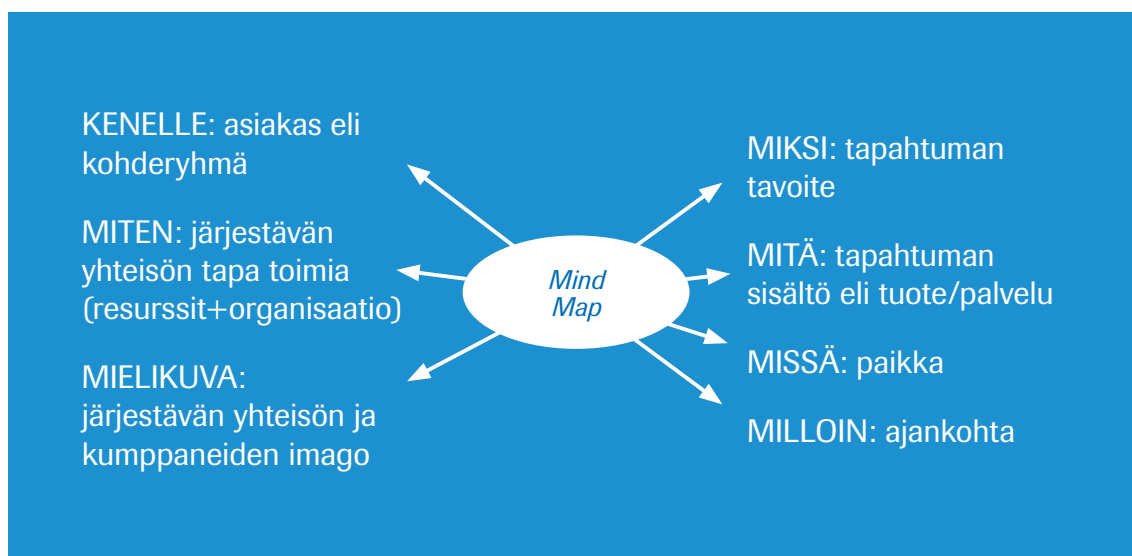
KENELLE: asiakas eli kohderyhmä

MITEN: järjestävän yhteisön tapa toimia (resurssit+organisaatio)

MIELIKUVA: järjestävän yhteisön ja kumppaneiden imago

Mind Map

MIKSI: tapahtuman tavoite

MITÄ: tapahtuman sisältö eli tuote/palvelu

MISSÄ: paikka

MILLOIN: ajankohta